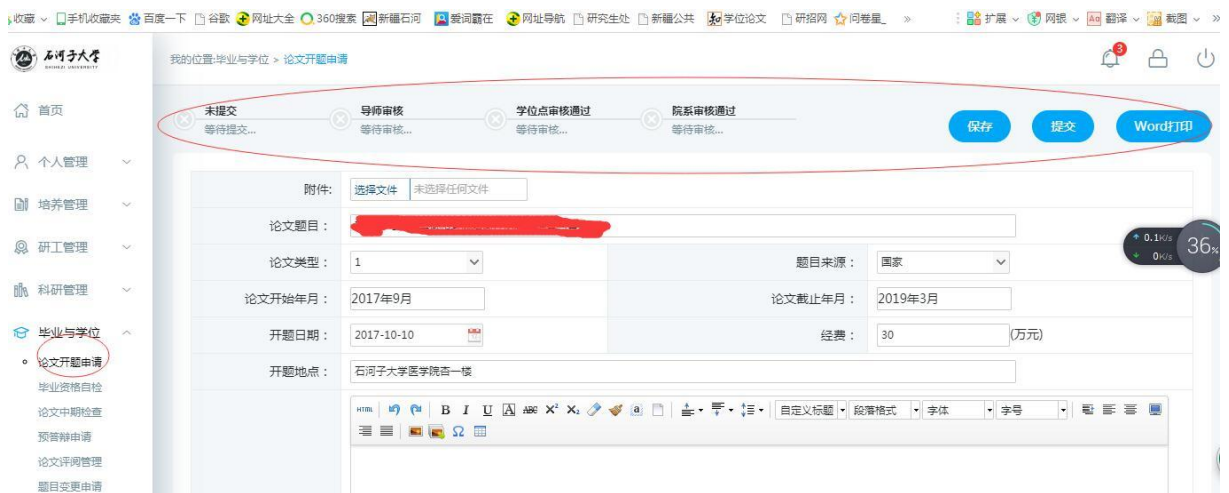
收藏 手机收藏夹 百度一下 谷歌 网址大全 360搜索 新疆石河 爱词霸在 网址导航 研究生处 新疆公共 学位论文 研招网 问卷星_ » 扩展 网银 翻译 截图

石河子大学 SHIHEZI UNIVERSITY

我的位置:毕业与学位 > 论文开题申请

3

首页

个人管理

培养管理

研工管理

科研管理

毕业与学位

论文开题申请

毕业资格自检

论文中期检查

预答辩申请

论文评阅管理

题目变更申请

未提交
等待提交...

导师审核
等待审核...

学位点审核通过
等待审核...

院系审核通过
等待审核...

保存

提交

Word打印

| | | | |
|---|---|---|---|
| 附件: | 选择文件 未选择任何文件 | | |
| 论文题目: | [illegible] | | |
| 论文类型: | 1 | 题目来源: | 国家 |
| 论文开始年月: | 2017年9月 | 论文截止年月: | 2019年3月 |
| 开题日期: | 2017-10-10 | 经费: | 30 (万元) |
| 开题地点: | 石河子大学医学院杏一楼 | | |

0.1K/s 0K/s 36%

HTML B I U A ABC X² X₂ a 自定义标题 段落格式 字体 字号 Ω